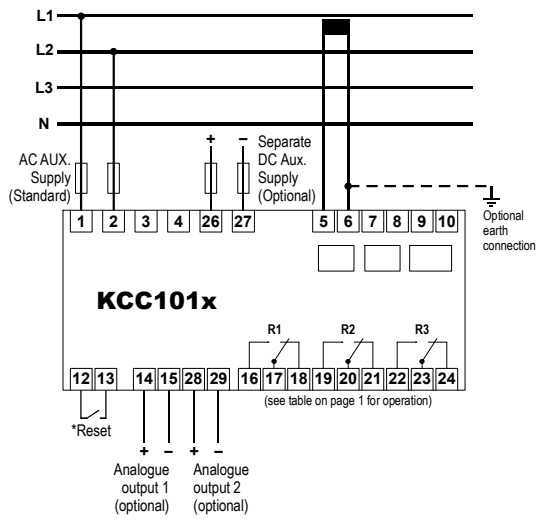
L1
L2
L3
N

AC AUX. Supply (Standard)

+ –
Separate DC Aux. Supply (Optional)

Optional earth connection

1 2 3 4 26 27 5 6 7 8 9 10

KCC101x

R1 R2 R3

12 13 14 15 28 29 16 17 18 19 20 21 22 23 24

(see table on page 1 for operation)

*Reset

+ – + –
Analogue output 1 (optional)
Analogue output 2 (optional)